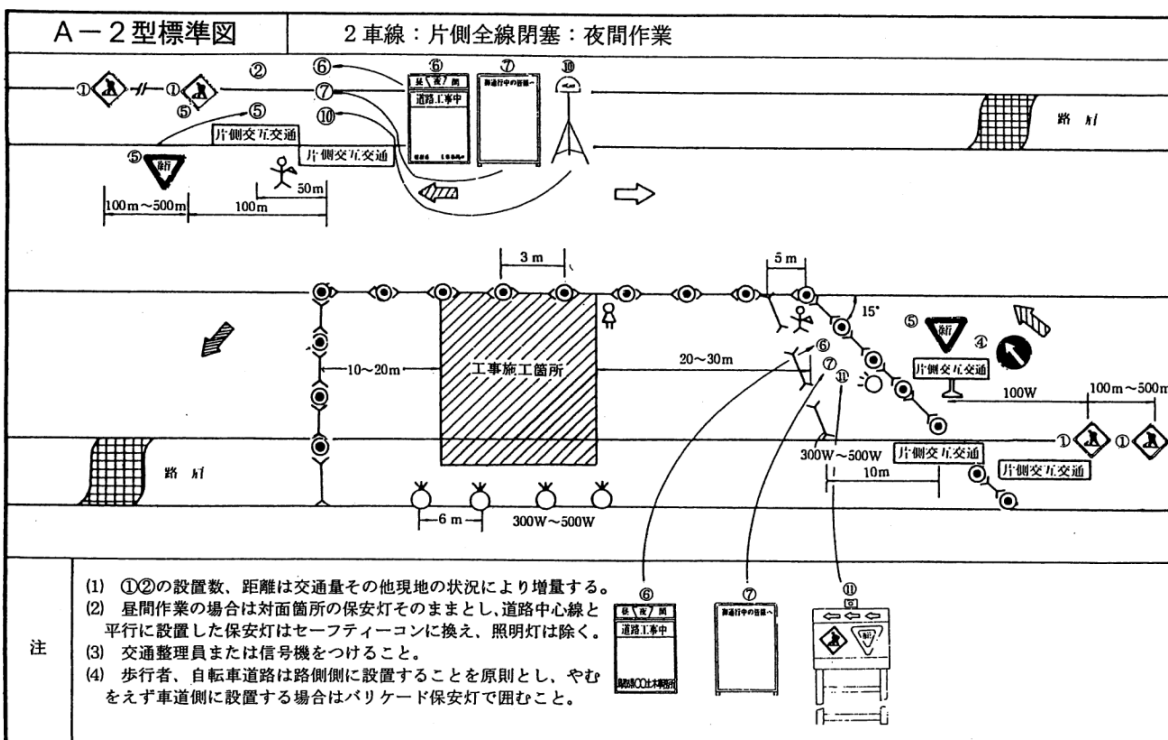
A－2型標準図

2車線：片側全線閉塞：夜間作業

①　①　②　⑤　⑥　⑦　⑩

⑥ 昼/夜/間 道路工事中

⑦ 御通行中の皆様へ

⑩

片側交互通行

片側交互通行

⑤ 徐行

50m

100m～500m　100m

路肩

3m

5m

15°

⑤　④

工事施工箇所

10～20m

20～30m

⑥　⑦　⑪

片側交互通行

100W

100m～500m

①　①

300W～500W　片側交互通行

10m

片側交互通行

路肩

6m

300W～500W

注

(1) ①②の設置数、距離は交通量その他現地の状況により増量する。
(2) 昼間作業の場合は対面箇所の保安灯そのままとし、道路中心線と平行に設置した保安灯はセーフティーコンに換え、照明灯は除く。
(3) 交通整理員または信号機をつけること。
(4) 歩行者、自転車道路は路側側に設置することを原則とし、やむをえず車道側に設置する場合はバリケード保安灯で囲むこと。

⑥ 昼/夜/間 道路工事中 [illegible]土木事務所

⑦ 御通行中の皆様へ

⑪